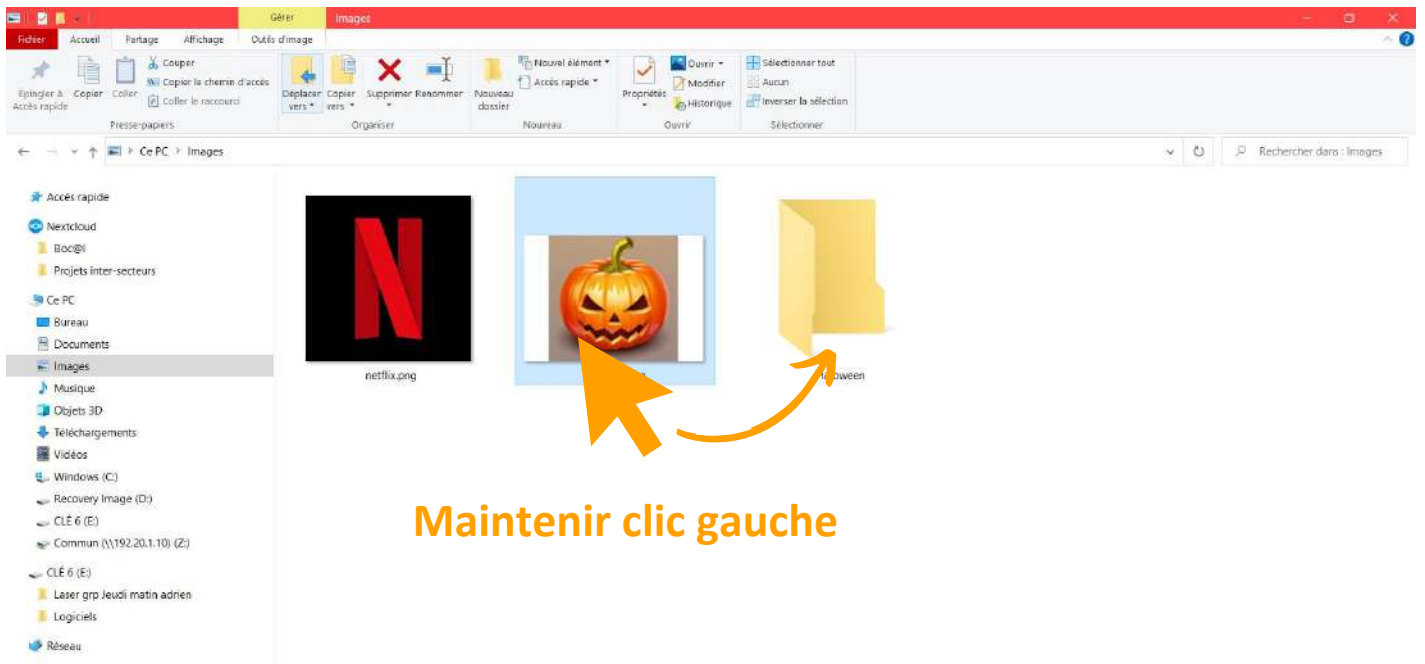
Gérer Images

Fichier Accueil Partage Affichage Outils d'image

Épingler à Accès rapide Copier Coller Couper Copier le chemin d'accès Coller le raccourci Presse-papiers

Déplacer vers Copier vers Supprimer Renommer Organiser

Nouveau dossier Nouvel élément Accès rapide Nouveau

Propriétés Ouvrir Modifier Historique Ouvrir

Sélectionner tout Aucun Inverser la sélection Sélectionner

Ce PC > Images

Rechercher dans : Images

Accès rapide
Nextcloud
Boc@l
Projets inter-secteurs
Ce PC
Bureau
Documents
Images
Musique
Objets 3D
Téléchargements
Vidéos
Windows (C:)
Recovery Image (D:)
CLÉ 6 (E:)
Commun (\\192.20.1.10) (Z:)
CLÉ 6 (E:)
Laser grp Jeudi matin adrien
Logiciels
Réseau

N

netflix.png

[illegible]

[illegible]oween

Maintenir clic gauche